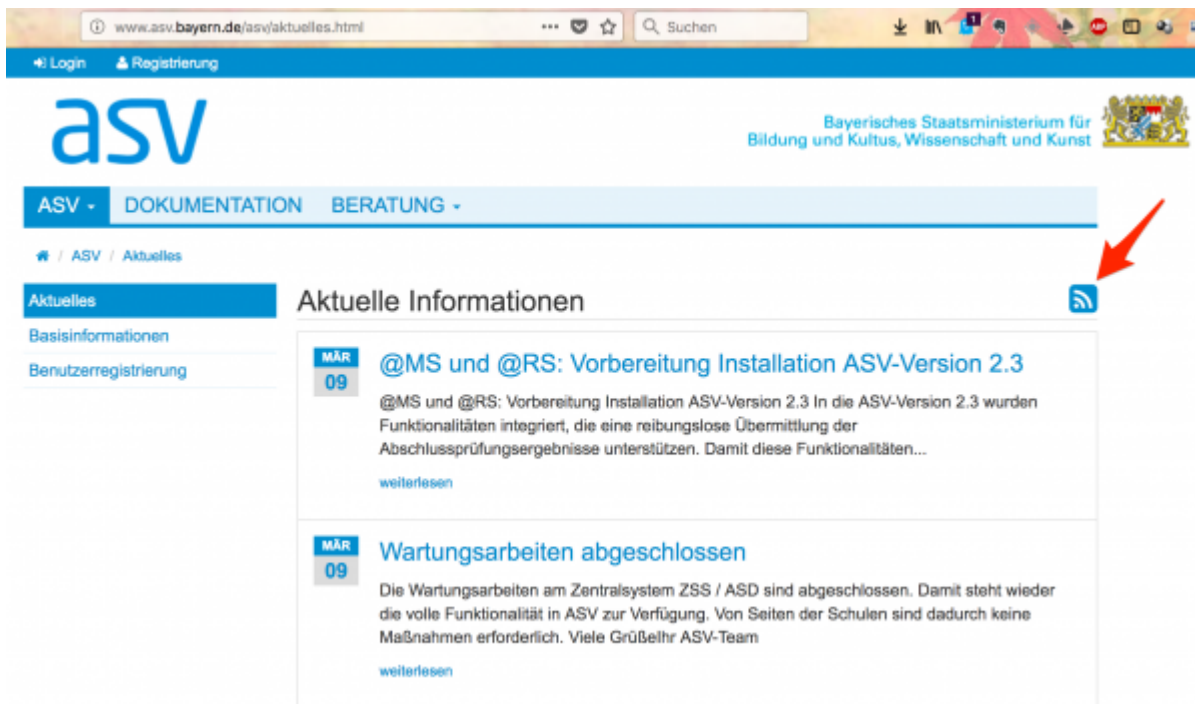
www.asv.bayern.de/asv/aktuelles.html

Suchen

Login Registrierung

asv

Bayerisches Staatsministerium für Bildung und Kultus, Wissenschaft und Kunst

ASV DOKUMENTATION BERATUNG

ASV / Aktuelles

Aktuelles
Basisinformationen
Benutzerregistrierung

Aktuelle Informationen

MÄR 09

@MS und @RS: Vorbereitung Installation ASV-Version 2.3

@MS und @RS: Vorbereitung Installation ASV-Version 2.3 In die ASV-Version 2.3 wurden Funktionalitäten integriert, die eine reibungslose Übermittlung der Abschlussprüfungsergebnisse unterstützen. Damit diese Funktionalitäten...

weiterlesen

MÄR 09

Wartungsarbeiten abgeschlossen

Die Wartungsarbeiten am Zentralsystem ZSS / ASD sind abgeschlossen. Damit steht wieder die volle Funktionalität in ASV zur Verfügung. Von Seiten der Schulen sind dadurch keine Maßnahmen erforderlich. Viele GrüßeIhr ASV-Team

weiterlesen